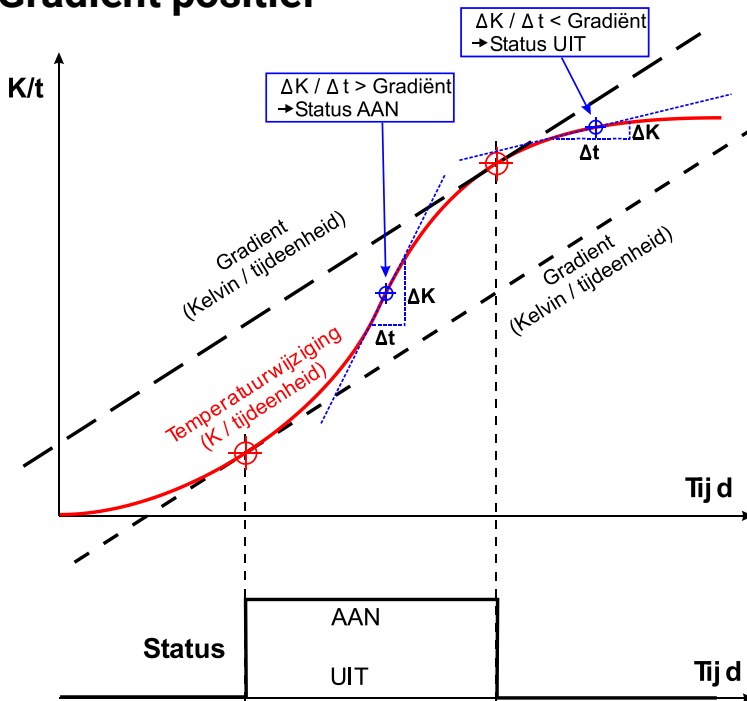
Gradiënt positief

ΔK / Δt < Gradiënt
→Status UIT

K/t

ΔK / Δt > Gradiënt
→Status AAN

ΔK
Δt

Gradient
(Kelvin / tijdeenheid)

ΔK
Δt

Gradient
(Kelvin / tijdeenheid)

Temperatuurwijziging
(K / tijdeenheid)

Tij d

AAN
Status
UIT

Tij d